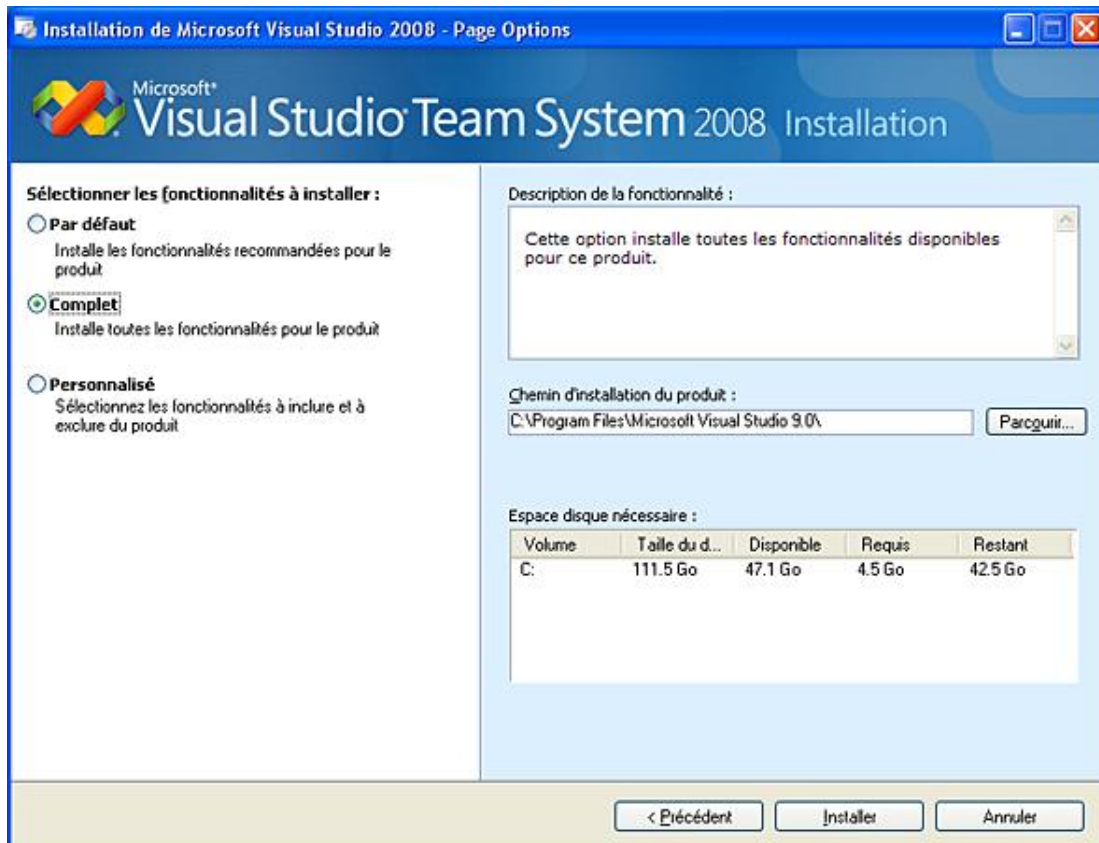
Installation de Microsoft Visual Studio 2008 - Page Options

Microsoft® Visual Studio Team System 2008 Installation

Sélectionner les fonctionnalités à installer :

Par défaut
Installe les fonctionnalités recommandées pour le produit

Complet
Installe toutes les fonctionnalités pour le produit

Personnalisé
Sélectionnez les fonctionnalités à inclure et à exclure du produit

Description de la fonctionnalité :

Cette option installe toutes les fonctionnalités disponibles pour ce produit.

Chemin d'installation du produit :

C:\Program Files\Microsoft Visual Studio 9.0\

Parcourir...

Espace disque nécessaire :

| Volume | Taille du d... | Disponible | Requis | Restant |
|---|---|---|---|---|
| C: | 111.5 Go | 47.1 Go | 4.5 Go | 42.5 Go |

< Précédent

Installer

Annuler